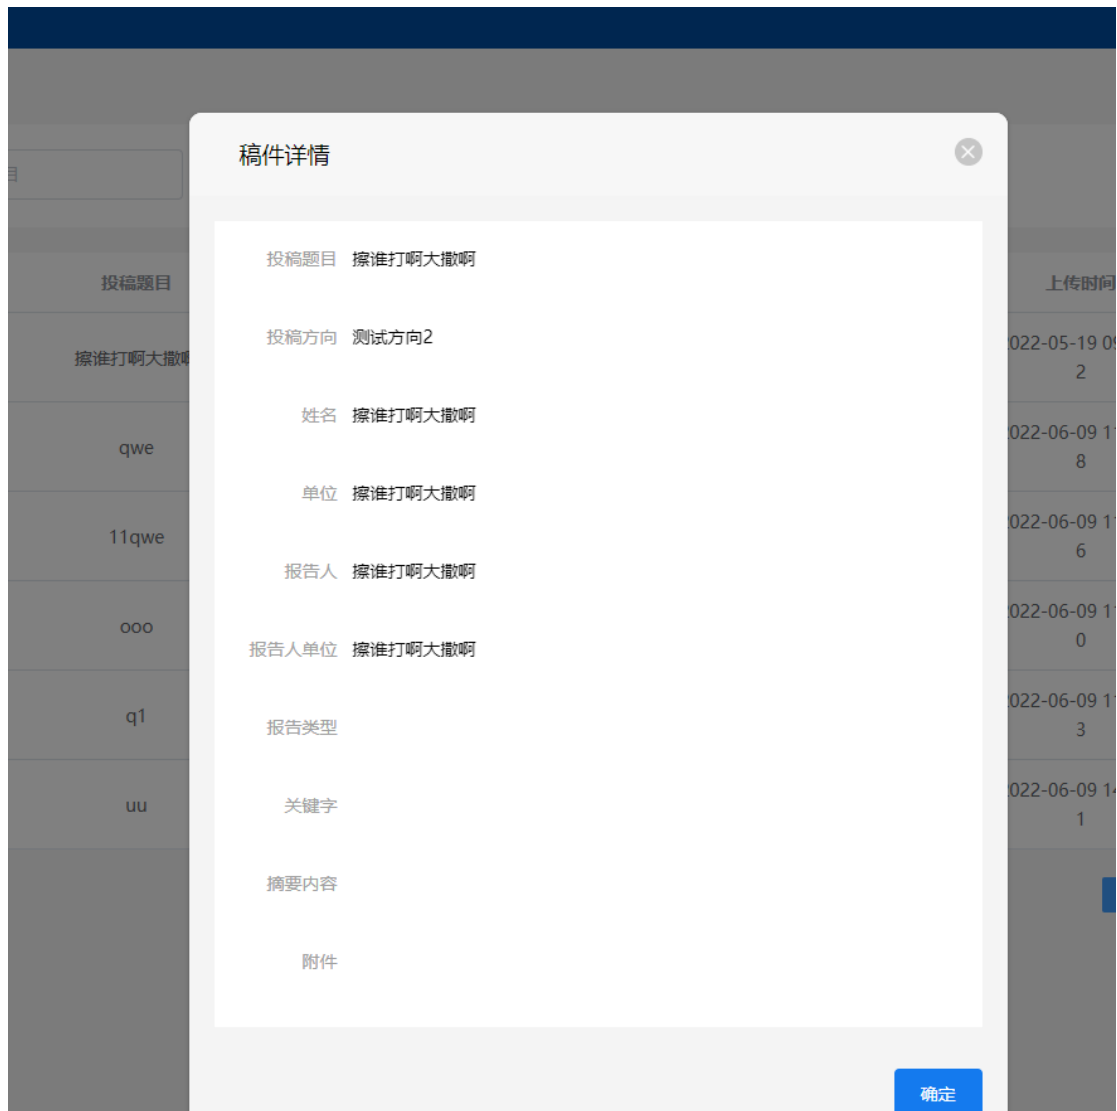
稿件详情

投稿题目 擦谁打啊大撒啊

投稿方向 测试方向2

姓名 擦谁打啊大撒啊

单位 擦谁打啊大撒啊

报告人 擦谁打啊大撒啊

报告人单位 擦谁打啊大撒啊

报告类型

关键字

摘要内容

附件

确定

目

| 投稿题目 | 上传时间 |
|---|---|
| 擦谁打啊大撒啊 | 022-05-19 0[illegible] 2 |
| qwe | 022-06-09 1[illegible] 8 |
| 11qwe | 022-06-09 1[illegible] 6 |
| ooo | 022-06-09 1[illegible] 0 |
| q1 | 022-06-09 1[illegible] 3 |
| uu | 022-06-09 1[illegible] 1 |